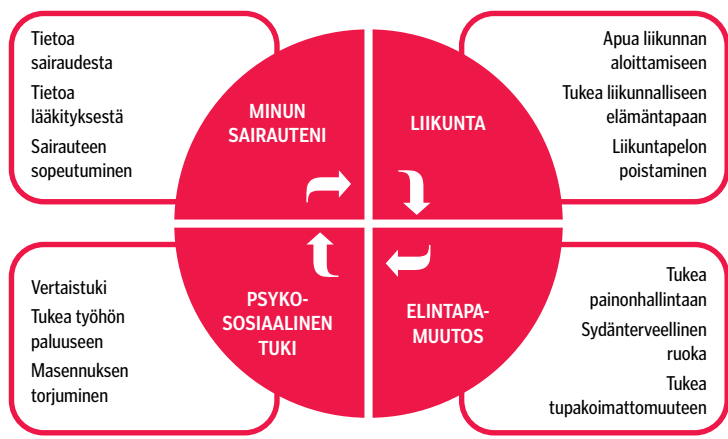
Tietoa sairaudesta

Tietoa lääkityksestä

Sairauteen sopeutuminen

MINUN SAIRAUTENI

LIIKUNTA

Apua liikunnan aloittamiseen

Tukea liikunnalliseen elämäntapaan

Liikuntapelon poistaminen

Vertaistuki

Tukea työhön paluuseen

Masennuksen torjuminen

PSYKOSOSIAALINEN TUKI

ELINTAPAMUUTOS

Tukea painonhallintaan

Sydänterveellinen ruoka

Tukea tupakoimattomuuteen